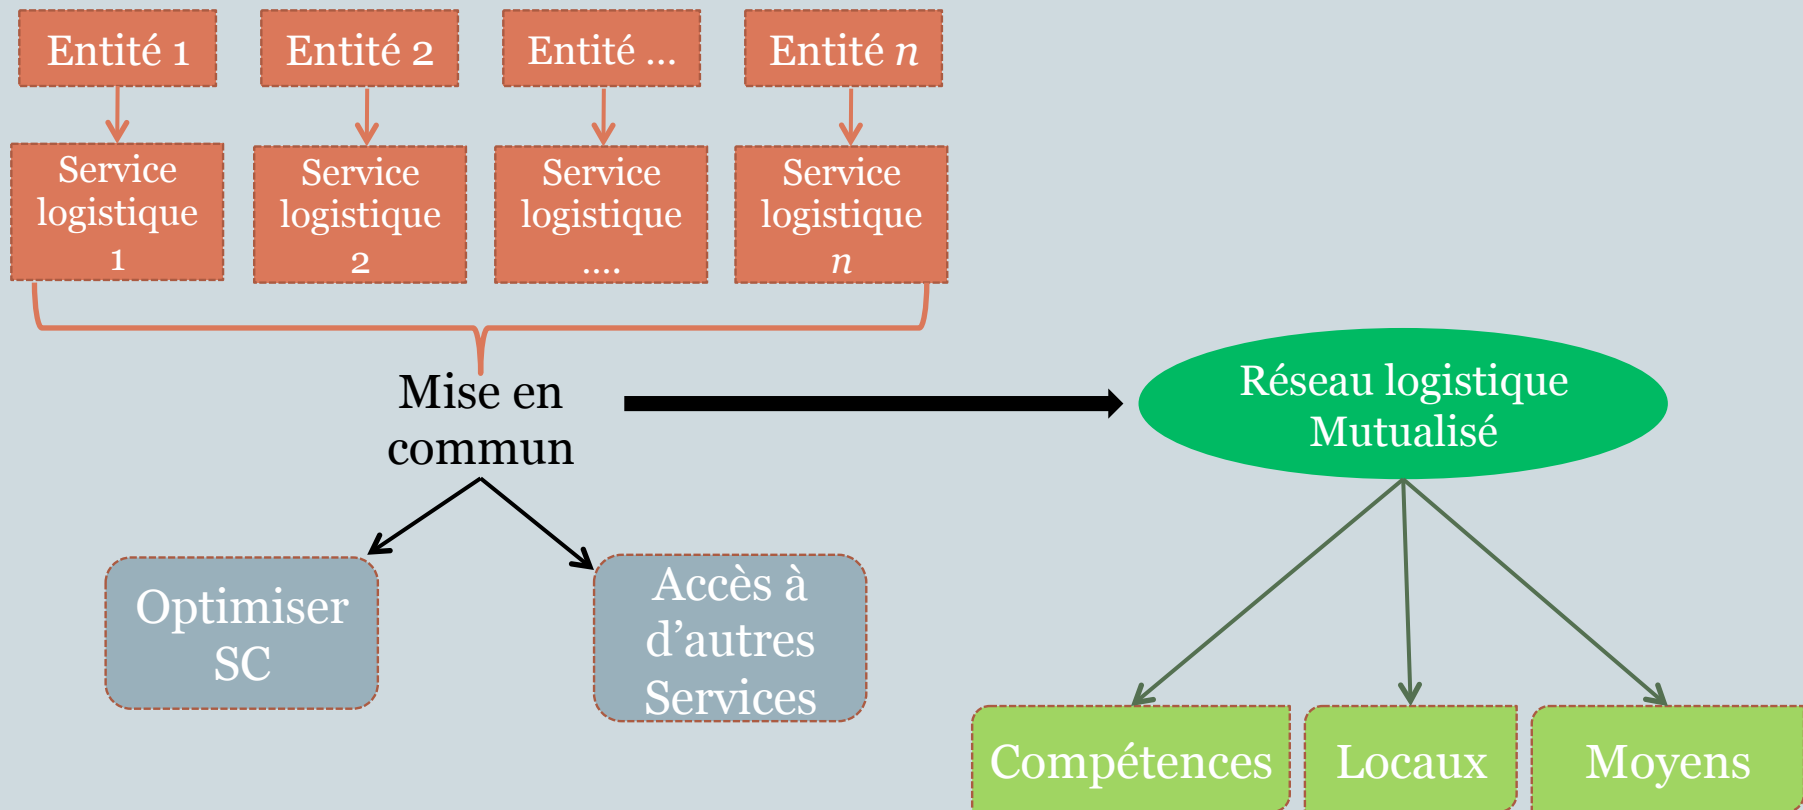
Entité 1

Entité 2

Entité …

Entité $n$

Service logistique 1

Service logistique 2

Service logistique ….

Service logistique $n$

Mise en commun

Réseau logistique Mutualisé

Optimiser SC

Accès à d’autres Services

Compétences

Locaux

Moyens